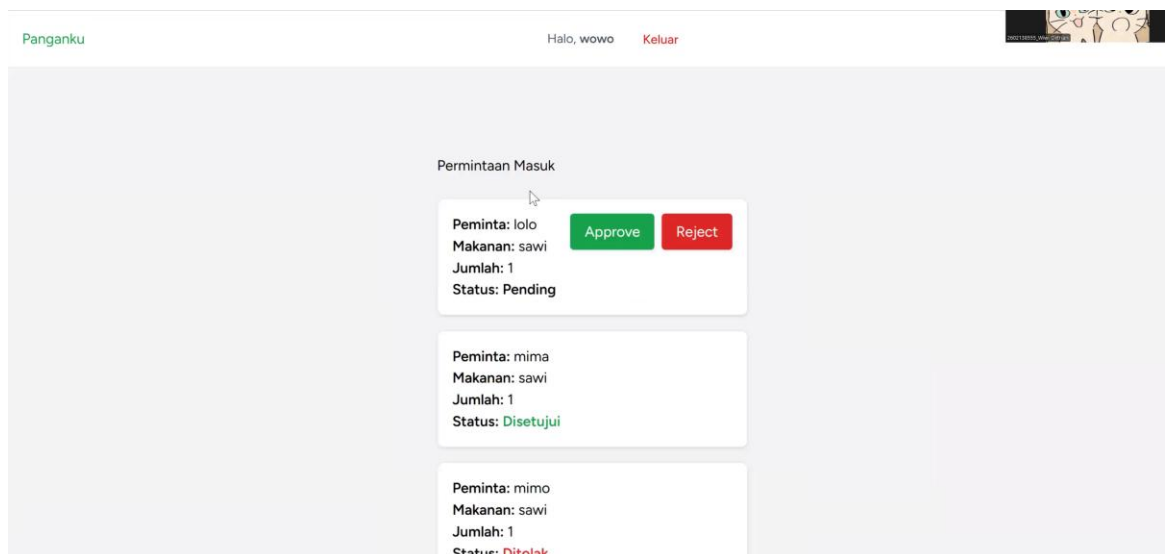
Panganku

Halo, wowo Keluar

Permintaan Masuk

Peminta: lolo
Makanan: sawi
Jumlah: 1
Status: Pending

Approve Reject

Peminta: mima
Makanan: sawi
Jumlah: 1
Status: Disetujui

Peminta: mimo
Makanan: sawi
Jumlah: 1
Status: Ditolak